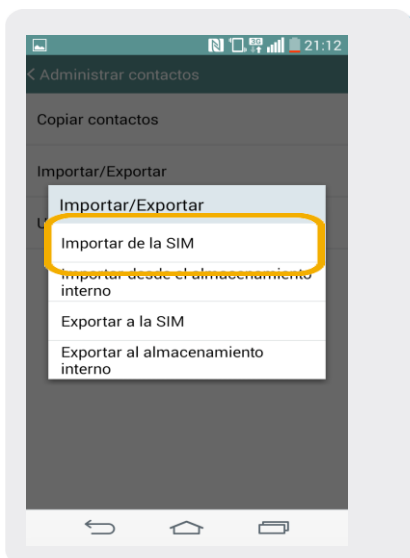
21:12

< Administrar contactos

Copiar contactos

Importar/Exportar

U

Importar/Exportar

Importar de la SIM

Importar desde el almacenamiento interno

Exportar a la SIM

Exportar al almacenamiento interno